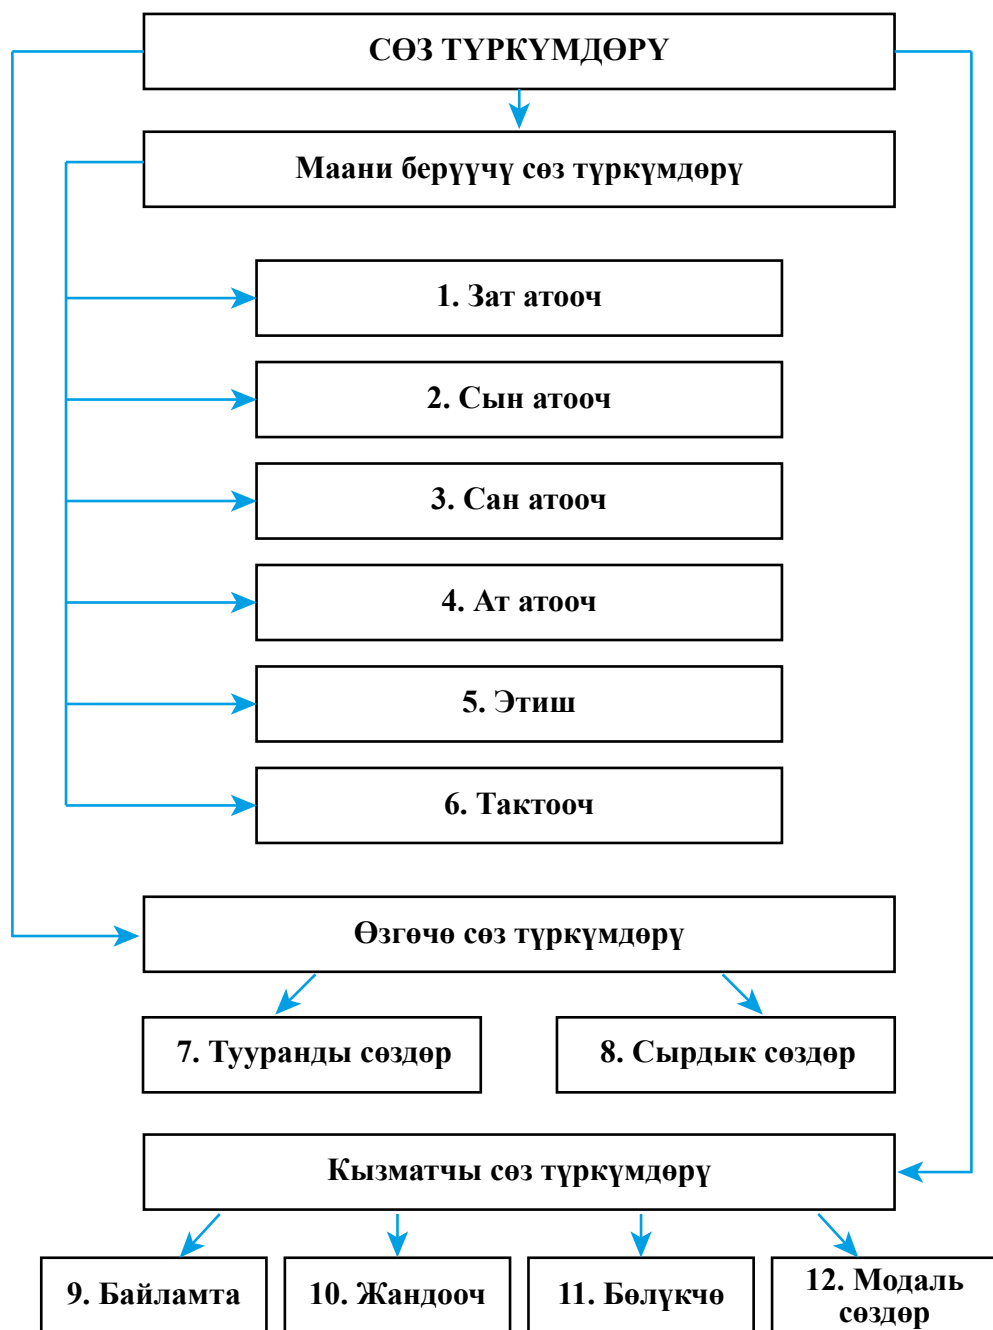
СӨЗ ТҮРКҮМДӨРҮ

Маани берүүчү сөз түркүмдөрү

1. Зат атооч

2. Сын атооч

3. Сан атооч

4. Ат атооч

5. Этиш

6. Тактооч

Өзгөчө сөз түркүмдөрү

7. Тууранды сөздөр

8. Сырдык сөздөр

Кызматчы сөз түркүмдөрү

9. Байламта

10. Жандооч

11. Бөлүкчө

12. Модаль сөздөр